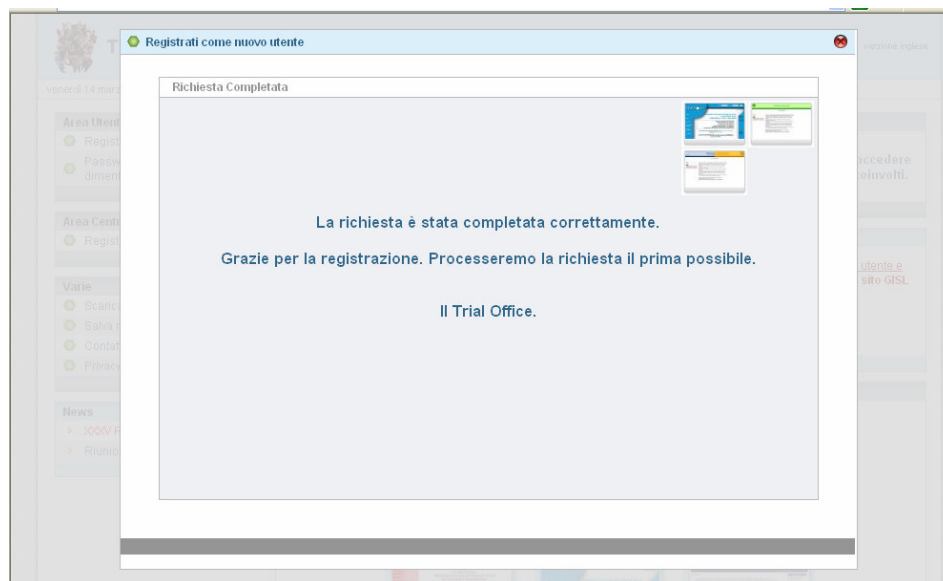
Registrati come nuovo utente

Richiesta Completata

La richiesta è stata completata correttamente.

Grazie per la registrazione. Processeremo la richiesta il prima possibile.

Il Trial Office.

versione inglese

venerdì 14 marz

Area Utent
Regist
Passw
dimen

Area Centr
Regist

Varie
Scaric
Salva
Conta
Privac

News
XXXV F
Riunio

accedere
coinvolti.

utente e
sito GISL